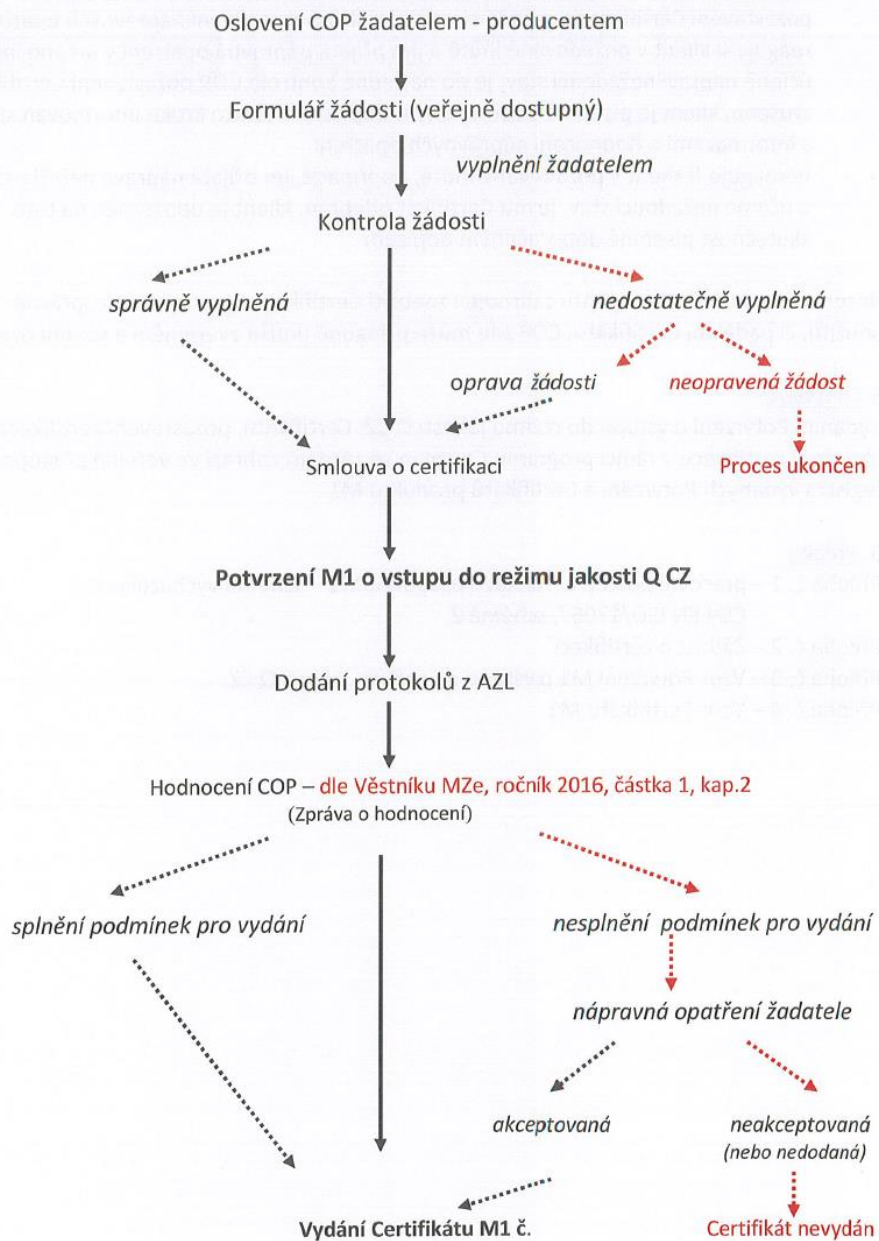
Oslovení COP žadatelem - producentem

Formulář žádosti (veřejně dostupný)

vyplnění žadatelem

Kontrola žádosti

správně vyplněná

nedostatečně vyplněná

oprava žádosti

neopravená žádost

Smlouva o certifikaci

Proces ukončen

Potvrzení M1 o vstupu do režimu jakosti Q CZ

Dodání protokolů z AZL

Hodnocení COP – dle Věstníku MZe, ročník 2016, částka 1, kap.2
(Zpráva o hodnocení)

splnění podmínek pro vydání

nesplnění podmínek pro vydání

nápravná opatření žadatele

akceptovaná

neakceptovaná
(nebo nedodaná)

Vydání Certifikátu M1 č.

Certifikát nevydán